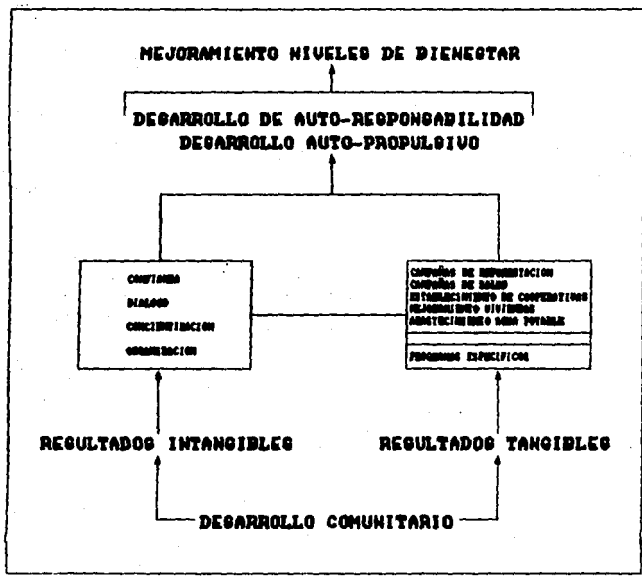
MEJORAMIENTO NIVELES DE BIENESTAR

DESARROLLO DE AUTO-RESPONSABILIDAD
DESARROLLO AUTO-PROPULSIVO

CONFIANZA
DIALOGO
CONCIENTIZACION
ORGANIZACION

CAMPAÑAS DE REFORESTACION
CAMPAÑAS DE SALUD
ESTABLECIMIENTO DE COOPERATIVAS
MEJORAMIENTO VIVIENDAS
ABASTECIMIENTO AGUA POTABLE

PROGRAMAS ESPECIFICOS

RESULTADOS INTANGIBLES

RESULTADOS TANGIBLES

DESARROLLO COMUNITARIO